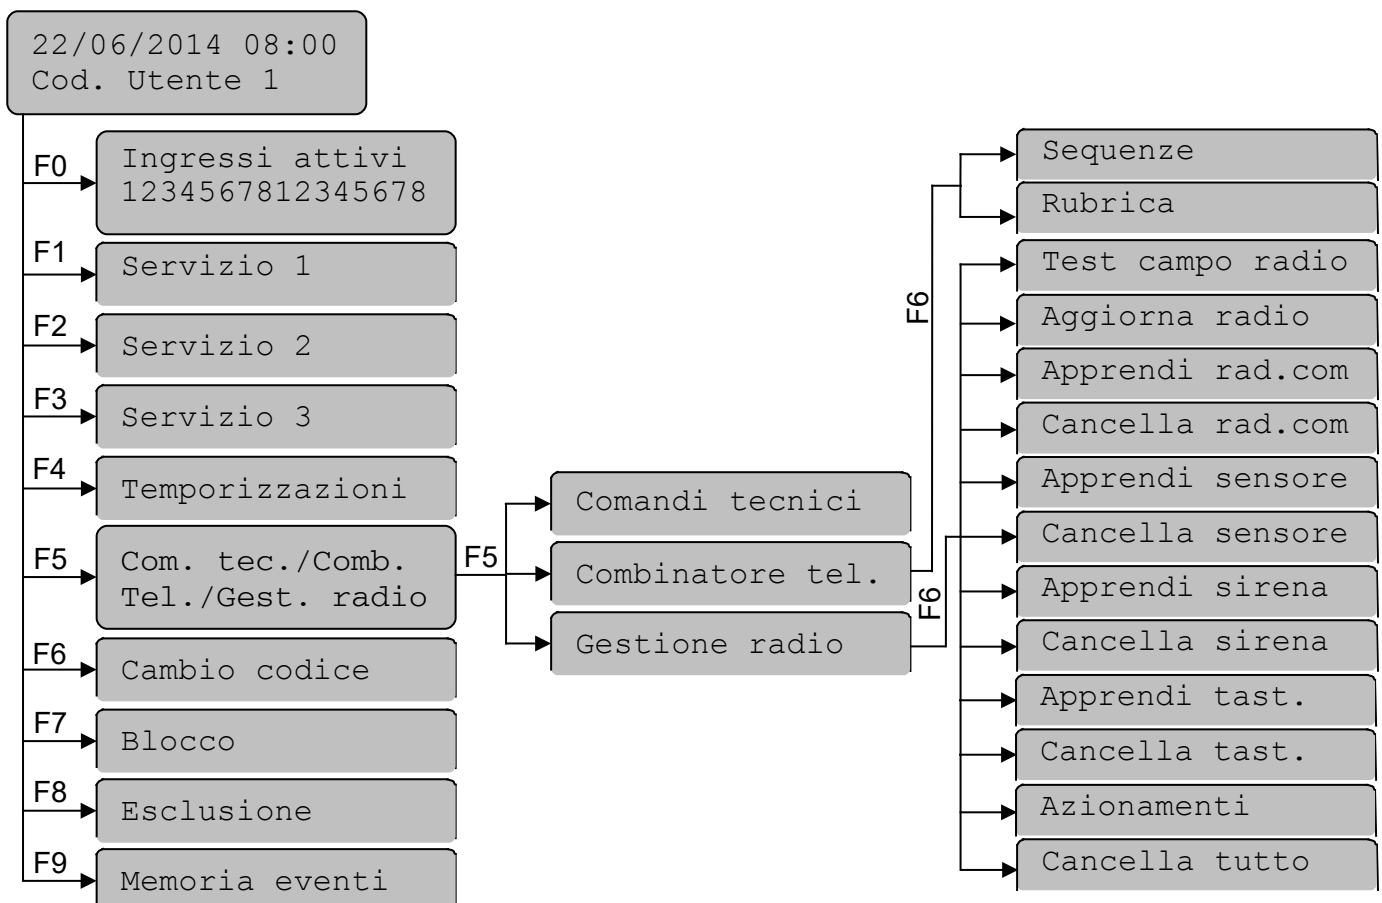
22/06/2014 08:00
Cod. Utente 1

F0
Ingressi attivi
1234567812345678

F1
Servizio 1

F2
Servizio 2

F3
Servizio 3

F4
Temporizzazioni

F5
Com. tec./Comb.
Tel./Gest. radio

F6
Cambio codice

F7
Blocco

F8
Esclusione

F9
Memoria eventi

F5
Comandi tecnici
Combinatore tel.
Gestione radio

F6
Sequenze
Rubrica

F6
Test campo radio
Aggiorna radio
Apprendi rad.com
Cancella rad.com
Apprendi sensore
Cancella sensore
Apprendi sirena
Cancella sirena
Apprendi tast.
Cancella tast.
Azionamenti
Cancella tutto